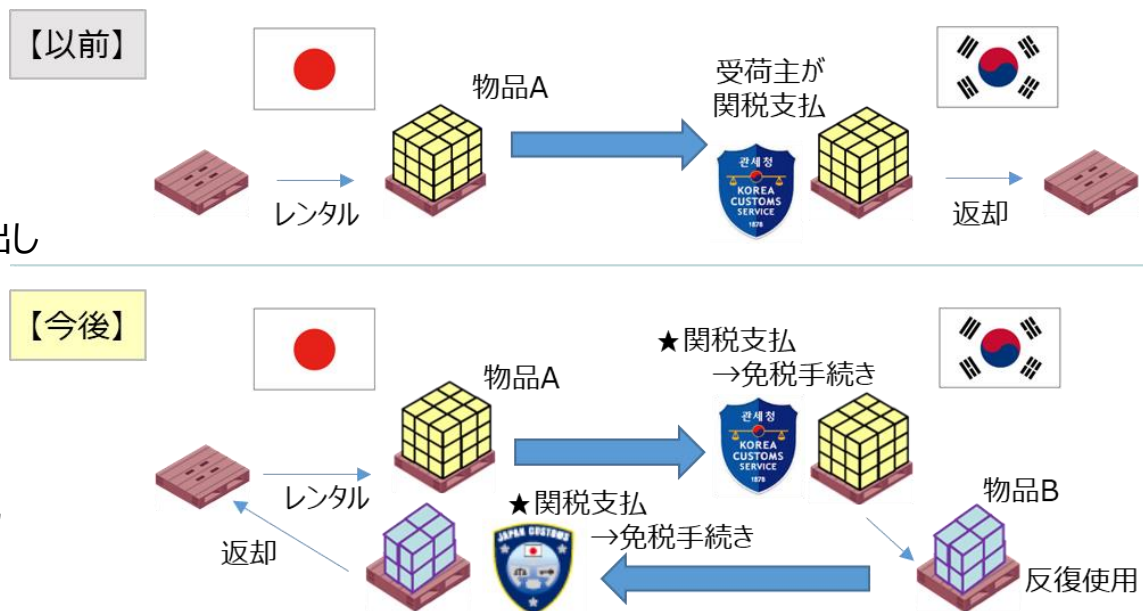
【以前】

物品A

受荷主が
関税支払

관세청
KOREA CUSTOMS SERVICE
1970

レンタル

返却

出し

【今後】

物品A

★関税支払
→免税手続き

관세청
KOREA CUSTOMS SERVICE
1970

レンタル

物品B

★関税支払
→免税手続き

JAPAN CUSTOMS

返却

反復使用